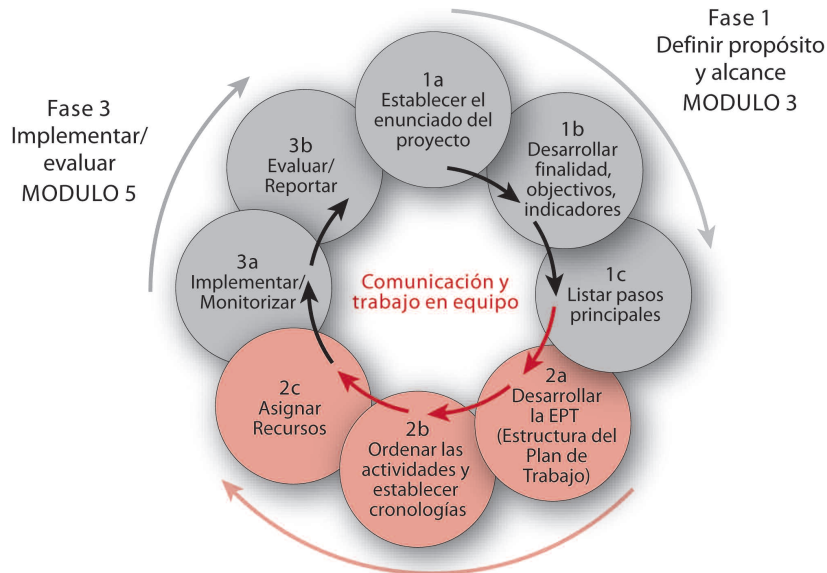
Fase 1
Definir propósito y alcance
MODULO 3

Fase 3
Implementar/ evaluar
MODULO 5

1a
Establecer el enunciado del proyecto

1b
Desarrollar finalidad, objectivos, indicadores

1c
Listar pasos principales

2a
Desarrollar la EPT (Estructura del Plan de Trabajo)

2b
Ordenar las actividades y establecer cronologías

2c
Asignar Recursos

3a
Implementar/ Monitorizar

3b
Evaluar/ Reportar

Comunicación y trabajo en equipo